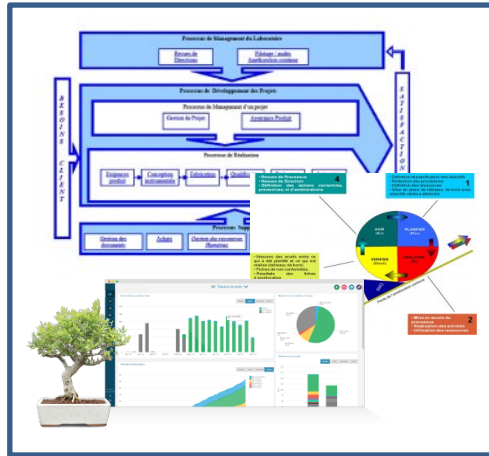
Processus de Management du Laboratoire

Revues de Directions

Pilotage : audits Amélioration continue

BESOINS CLIENT

SATISFACTION

Processus de Développement des Projets

Processus de Management d'un projet

Gestion de Projet

Assurance Produit

Processus de Réalisation

Exigences produit

Conception instrumentale

Fabrication

Qualification

Processus Support

Gestion des documents

Achats

Gestion des ressources Humaines

4

• Revues de Processus
• Revues de Direction
• Définition des actions correctives, préventives, et d'amélioration

1

• Définition et planification des objectifs
• Rédaction des procédures
• Définition des ressources
• Mise en place de tableaux de bord avec indicateurs et seuils d'alerte

AGIR (Act)

PLANIFIER (Plan)

VÉRIFIER (Check)

EXÉCUTER (Do)

• Mesures des écarts entre ce qui a été planifié et ce qui est réalisé (tableaux de bord)
• Fiches de non conformités
• Résultats des Actions d'amélioration

2

• Mise en œuvre des processus
• Réalisation des activités
• Utilisation des ressources

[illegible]